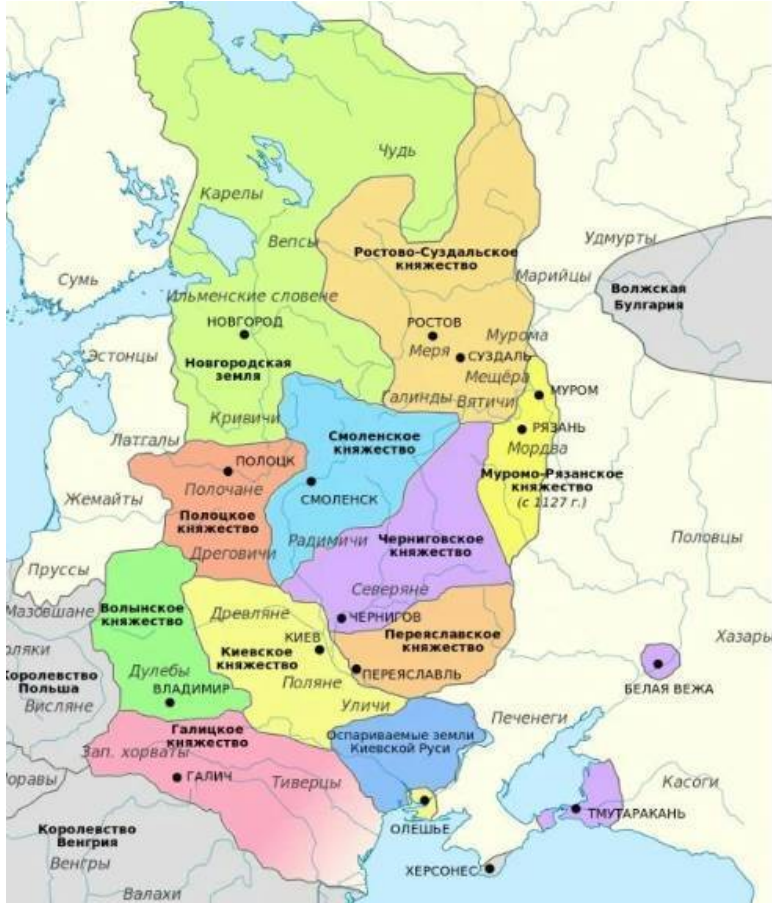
Чудь
Карелы
Вепсы
Ростово-Суздальское княжество
Удмурты
Марийцы
Волжская Булгария
Сумь
Ильменские словене
НОВГОРОД
РОСТОВ
Мурома
Эстонцы
Новгородская земля
Меря
СУЗДАЛЬ
Мещёра
МУРОМ
Галинды
Вятичи
Кривичи
РЯЗАНЬ
Смоленское княжество
Мордва
Латгалы
ПОЛОЦК
Муромо-Рязанское княжество (с 1127 г.)
Жемайты
Полочане
СМОЛЕНСК
Полоцкое княжество
Черниговское княжество
Половцы
Дреговичи
Радимичи
Пруссы
Северяне
Мазовшане
Волынское княжество
Древляне
ЧЕРНИГОВ
Хазары
ляки
КИЕВ
Переяславское княжество
Королевство Польша
Киевское княжество
Дулебы
ВЛАДИМИР
ПЕРЕЯСЛАВЛЬ
Поляне
БЕЛАЯ ВЕЖА
Висляне
Уличи
Галицкое княжество
Печенеги
Зап. хорваты
Оспариваемые земли Киевской Руси
ГАЛИЧ
Тиверцы
Касоги
оравы
ТМУТАРАКАНЬ
Королевство Венгрия
ОЛЕШЬЕ
Венгры
ХЕРСОНЕС
Валахи